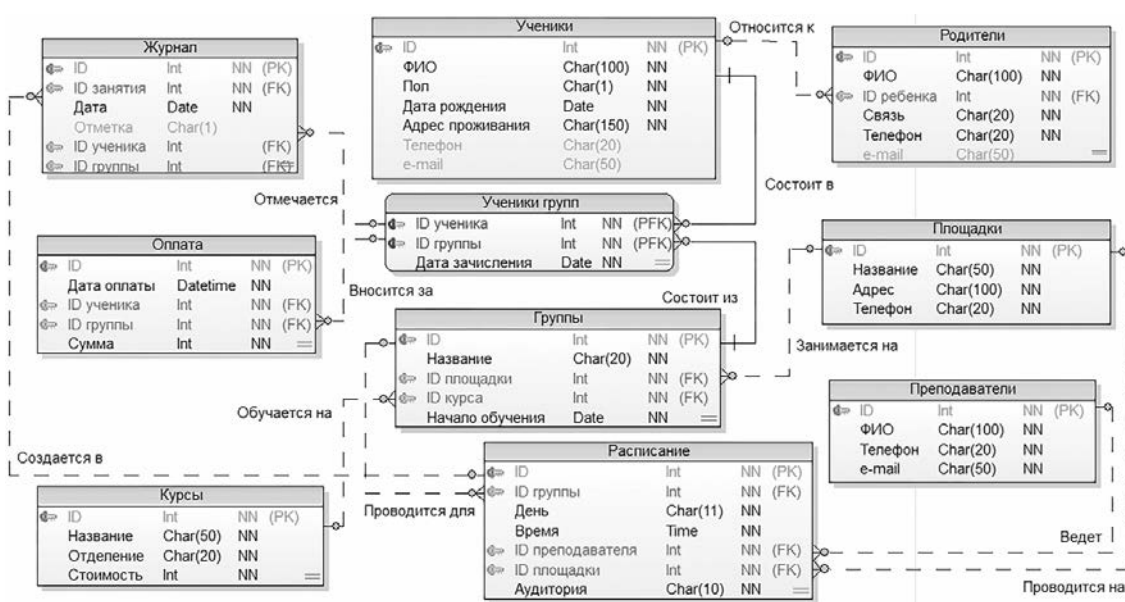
Журнал

| | | | |
|---|---|---|---|
| ID | Int | NN | (PK) |
| ID занятия | Int | NN | (FK) |
| Дата | Date | NN | |
| Отметка | Char(1) | | |
| ID ученика | Int | | (FK) |
| ID группы | Int | | (FK) |

Ученики

| | | | |
|---|---|---|---|
| ID | Int | NN | (PK) |
| ФИО | Char(100) | NN | |
| Пол | Char(1) | NN | |
| Дата рождения | Date | NN | |
| Адрес проживания | Char(150) | NN | |
| Телефон | Char(20) | | |
| e-mail | Char(50) | | |

Относится к

Родители

| | | | |
|---|---|---|---|
| ID | Int | NN | (PK) |
| ФИО | Char(100) | NN | |
| ID ребенка | Int | NN | (FK) |
| Связь | Char(20) | NN | |
| Телефон | Char(20) | NN | |
| e-mail | Char(50) | | |

Отмечается

Ученики групп

| | | | |
|---|---|---|---|
| ID ученика | Int | NN | (PFK) |
| ID группы | Int | NN | (PFK) |
| Дата зачисления | Date | NN | |

Состоит в

Оплата

| | | | |
|---|---|---|---|
| ID | Int | NN | (PK) |
| Дата оплаты | Datetime | NN | |
| ID ученика | Int | NN | (FK) |
| ID группы | Int | NN | (FK) |
| Сумма | Int | NN | |

Вносится за

Состоит из

Площадки

| | | | |
|---|---|---|---|
| ID | Int | NN | (PK) |
| Название | Char(50) | NN | |
| Адрес | Char(100) | NN | |
| Телефон | Char(20) | NN | |

Группы

| | | | |
|---|---|---|---|
| ID | Int | NN | (PK) |
| Название | Char(20) | NN | |
| ID площадки | Int | NN | (FK) |
| ID курса | Int | NN | (FK) |
| Начало обучения | Date | NN | |

Занимается на

Обучается на

Преподаватели

| | | | |
|---|---|---|---|
| ID | Int | NN | (PK) |
| ФИО | Char(100) | NN | |
| Телефон | Char(20) | NN | |
| e-mail | Char(50) | NN | |

Создается в

Расписание

| | | | |
|---|---|---|---|
| ID | Int | NN | (PK) |
| ID группы | Int | NN | (FK) |
| День | Char(11) | NN | |
| Время | Time | NN | |
| ID преподавателя | Int | NN | (FK) |
| ID площадки | Int | NN | (FK) |
| Аудитория | Char(10) | NN | |

Курсы

| | | | |
|---|---|---|---|
| ID | Int | NN | (PK) |
| Название | Char(50) | NN | |
| Отделение | Char(20) | NN | |
| Стоимость | Int | NN | |

Проводится для

Ведет

Проводится на